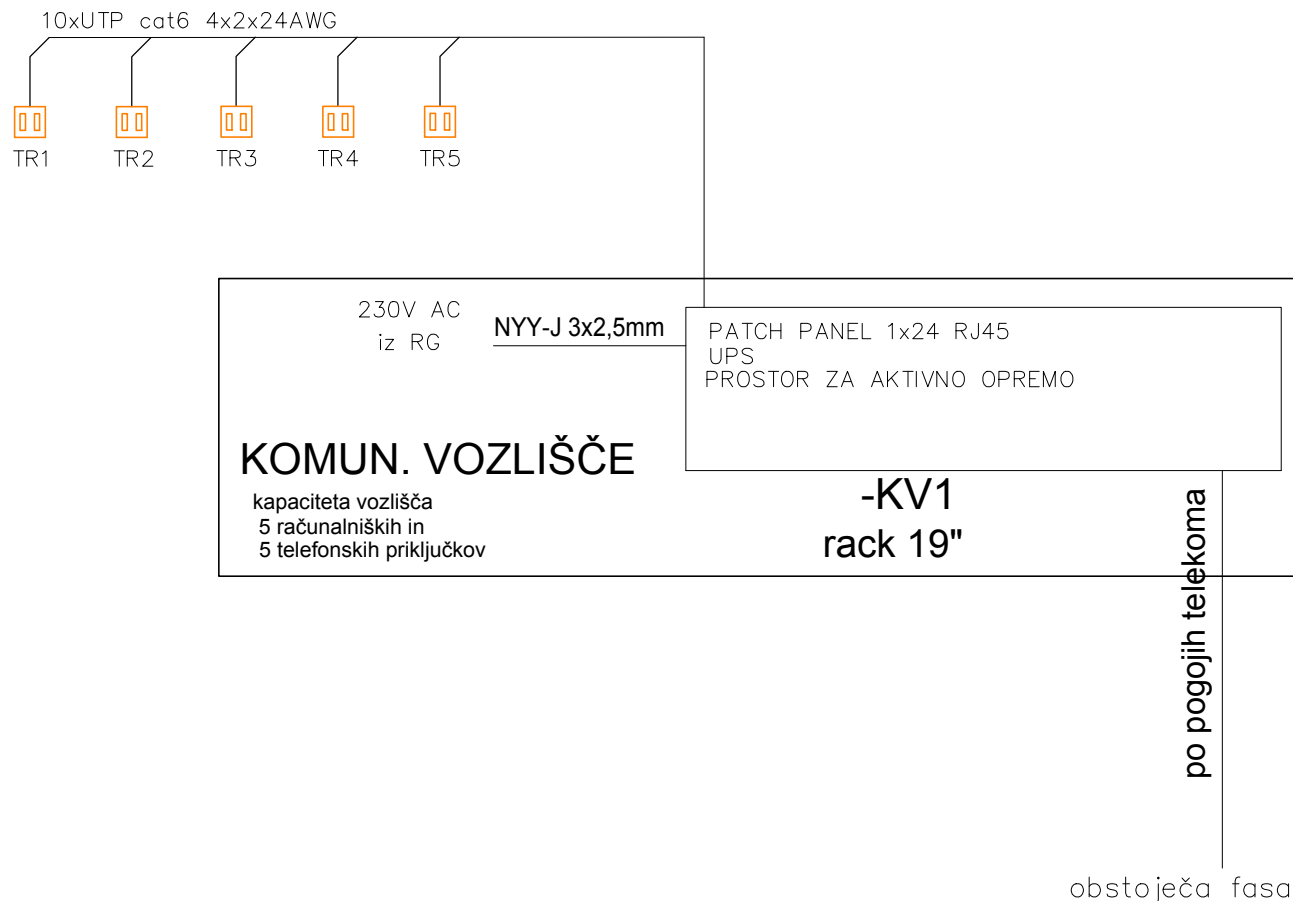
10xUTP cat6 4x2x24AWG

TR1 TR2 TR3 TR4 TR5

230V AC
iz RG

NYY-J 3x2,5mm

PATCH PANEL 1x24 RJ45
UPS
PROSTOR ZA AKTIVNO OPREMO

KOMUN. VOZLIŠČE

kapaciteta vozlišča
5 računalniških in
5 telefonskih priključkov

-KV1
rack 19"

po pogojih telekoma

obstoječa fasa